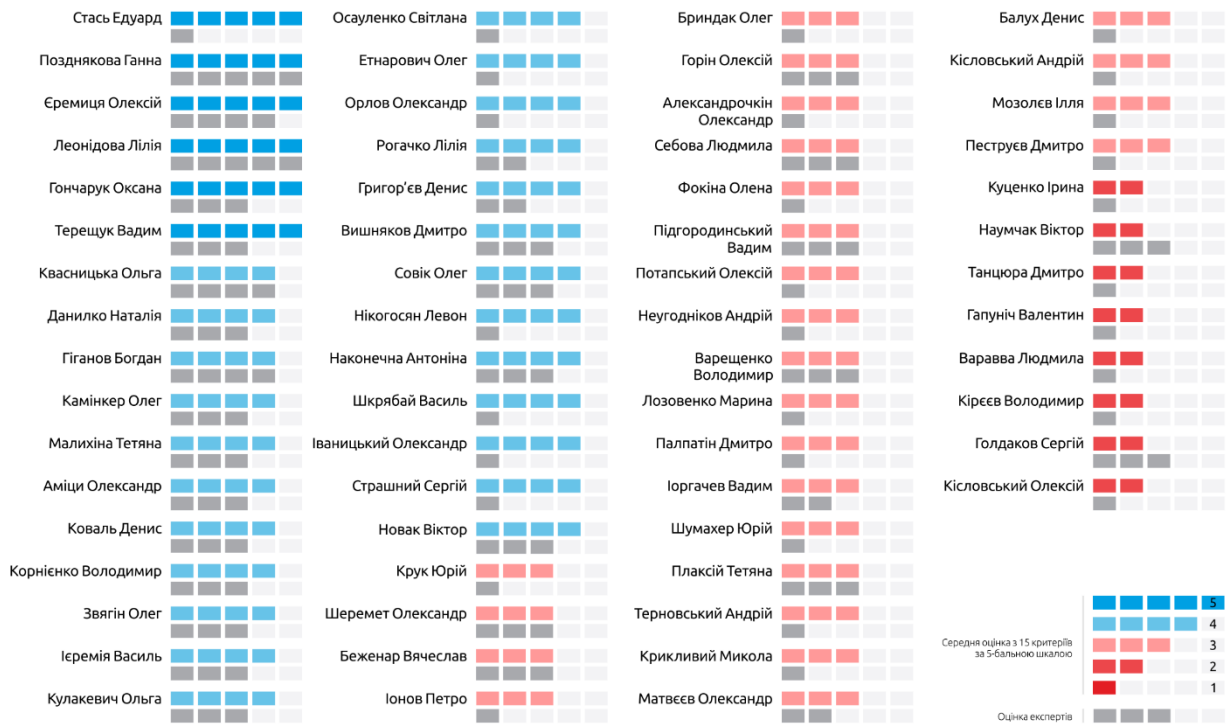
Стась Едуард
Позднякова Ганна
Єремиця Олексій
Леонідова Лілія
Гончарук Оксана
Терещук Вадим
Квасницька Ольга
Данилко Наталія
Гіганов Богдан
Камінкер Олег
Малихіна Тетяна
Аміці Олександр
Коваль Денис
Корнієнко Володимир
Звягін Олег
Ієремія Василь
Кулакевич Ольга

Осауленко Світлана
Етнарович Олег
Орлов Олександр
Рогачко Лілія
Григор'єв Денис
Вишняков Дмитро
Совік Олег
Нікогосян Левон
Наконечна Антоніна
Шкрябай Василь
Іваницький Олександр
Страшний Сергій
Новак Віктор
Крук Юрій
Шеремет Олександр
Беженар Вячеслав
Іонов Петро

Бриндак Олег
Горін Олексій
Александрочкін Олександр
Себова Людмила
Фокіна Олена
Підгородинський Вадим
Потапський Олексій
Неугодніков Андрій
Варещенко Володимир
Лозовенко Марина
Палпатін Дмитро
Іоргачев Вадим
Шумахер Юрій
Плаксій Тетяна
Терновський Андрій
Крикливий Микола
Матвєєв Олександр

Балух Денис
Кісловський Андрій
Мозолєв Ілля
Пеструєв Дмитро
Куценко Ірина
Наумчак Віктор
Танцюра Дмитро
Гапуніч Валентин
Варавва Людмила
Кірєєв Володимир
Голдаков Сергій
Кісловський Олексій

Середня оцінка з 15 критеріїв за 5-бальною шкалою
5
4
3
2
1
Оцінка експертів